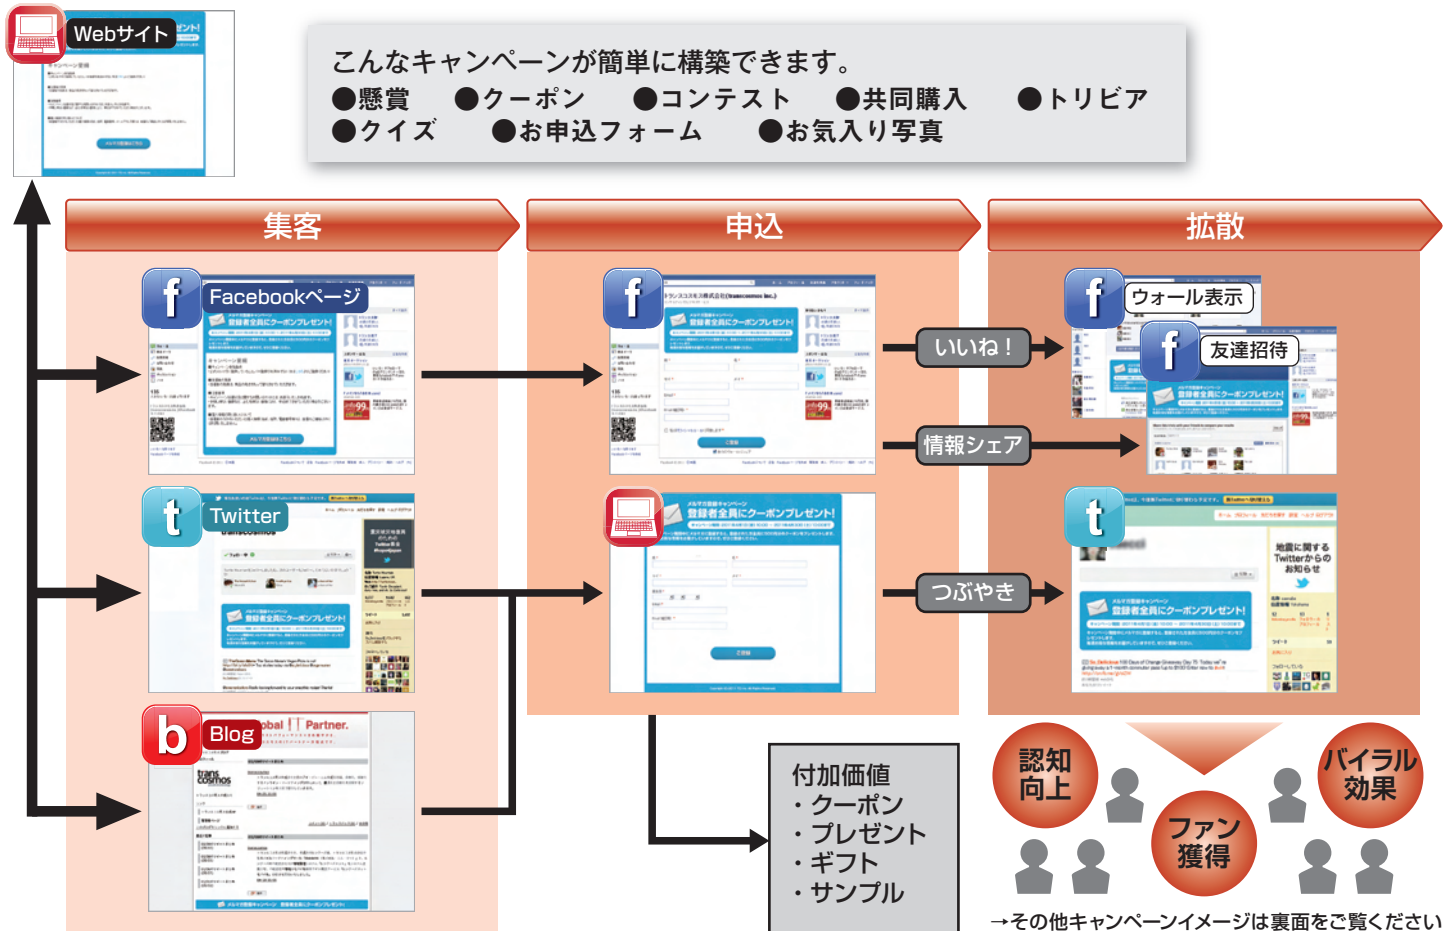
Webサイト

こんなキャンペーンが簡単に構築できます。
●懸賞 ●クーポン ●コンテスト ●共同購入 ●トリビア
●クイズ ●お申込フォーム ●お気に入り写真

集客

申込

拡散

Facebookページ

登録者全員にクーポンプレゼント!

Twitter

登録者全員にクーポンプレゼント!

Blog

Global Partner.

trans cosmos

登録者全員にクーポンプレゼント!

いいね!

情報シェア

つぶやき

ウォール表示

友達招待

登録者全員にクーポンプレゼント!

地震に関するTwitterからのお知らせ

登録者全員にクーポンプレゼント!

付加価値
・クーポン
・プレゼント
・ギフト
・サンプル

認知向上

ファン獲得

バイラル効果

→その他キャンペーンイメージは裏面をご覧ください